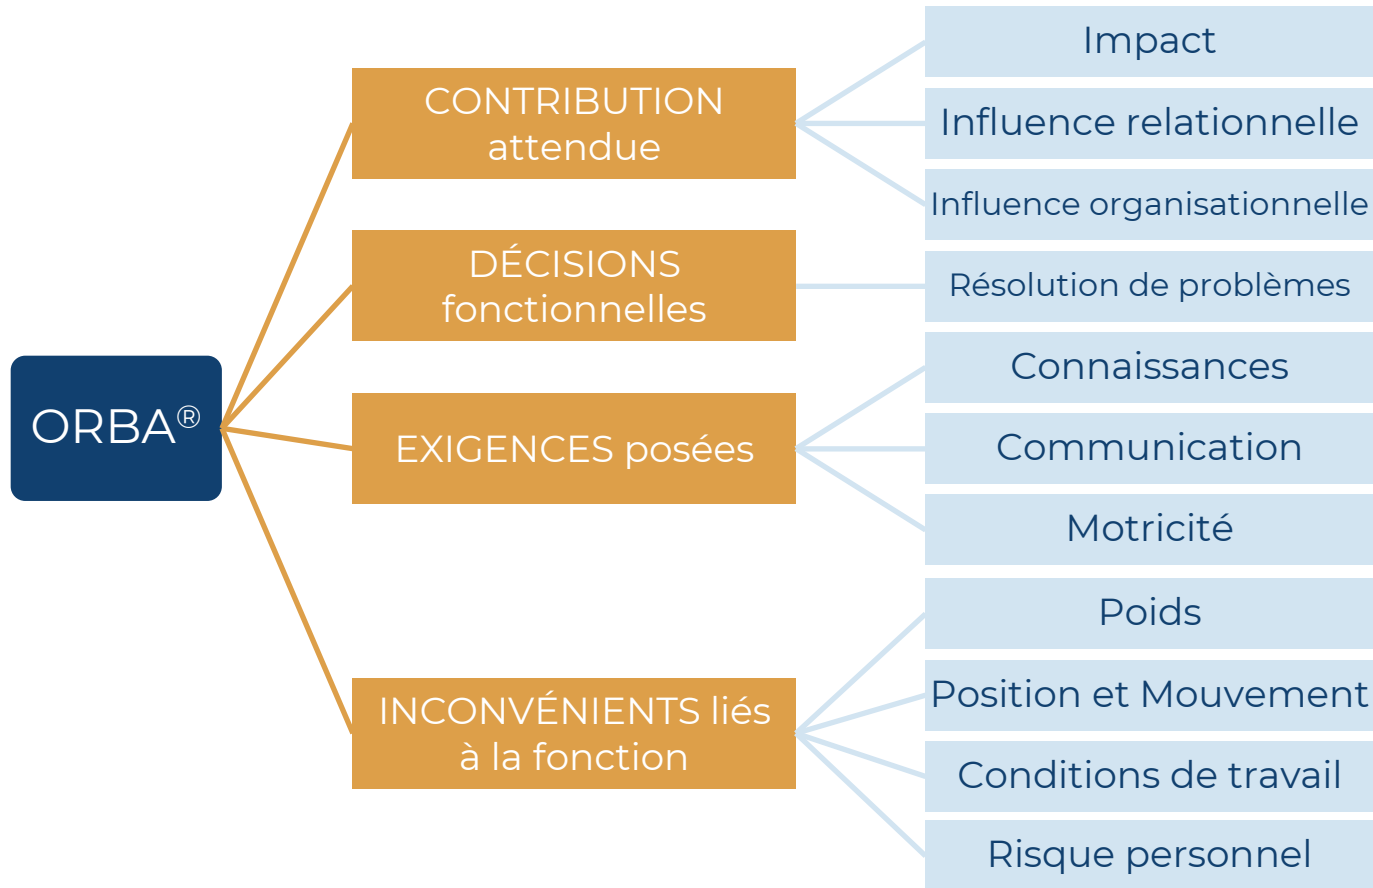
ORBA®

CONTRIBUTION attendue

Impact

Influence relationnelle

Influence organisationnelle

DÉCISIONS fonctionnelles

Résolution de problèmes

EXIGENCES posées

Connaissances

Communication

Motricité

INCONVÉNIENTS liés à la fonction

Poids

Position et Mouvement

Conditions de travail

Risque personnel